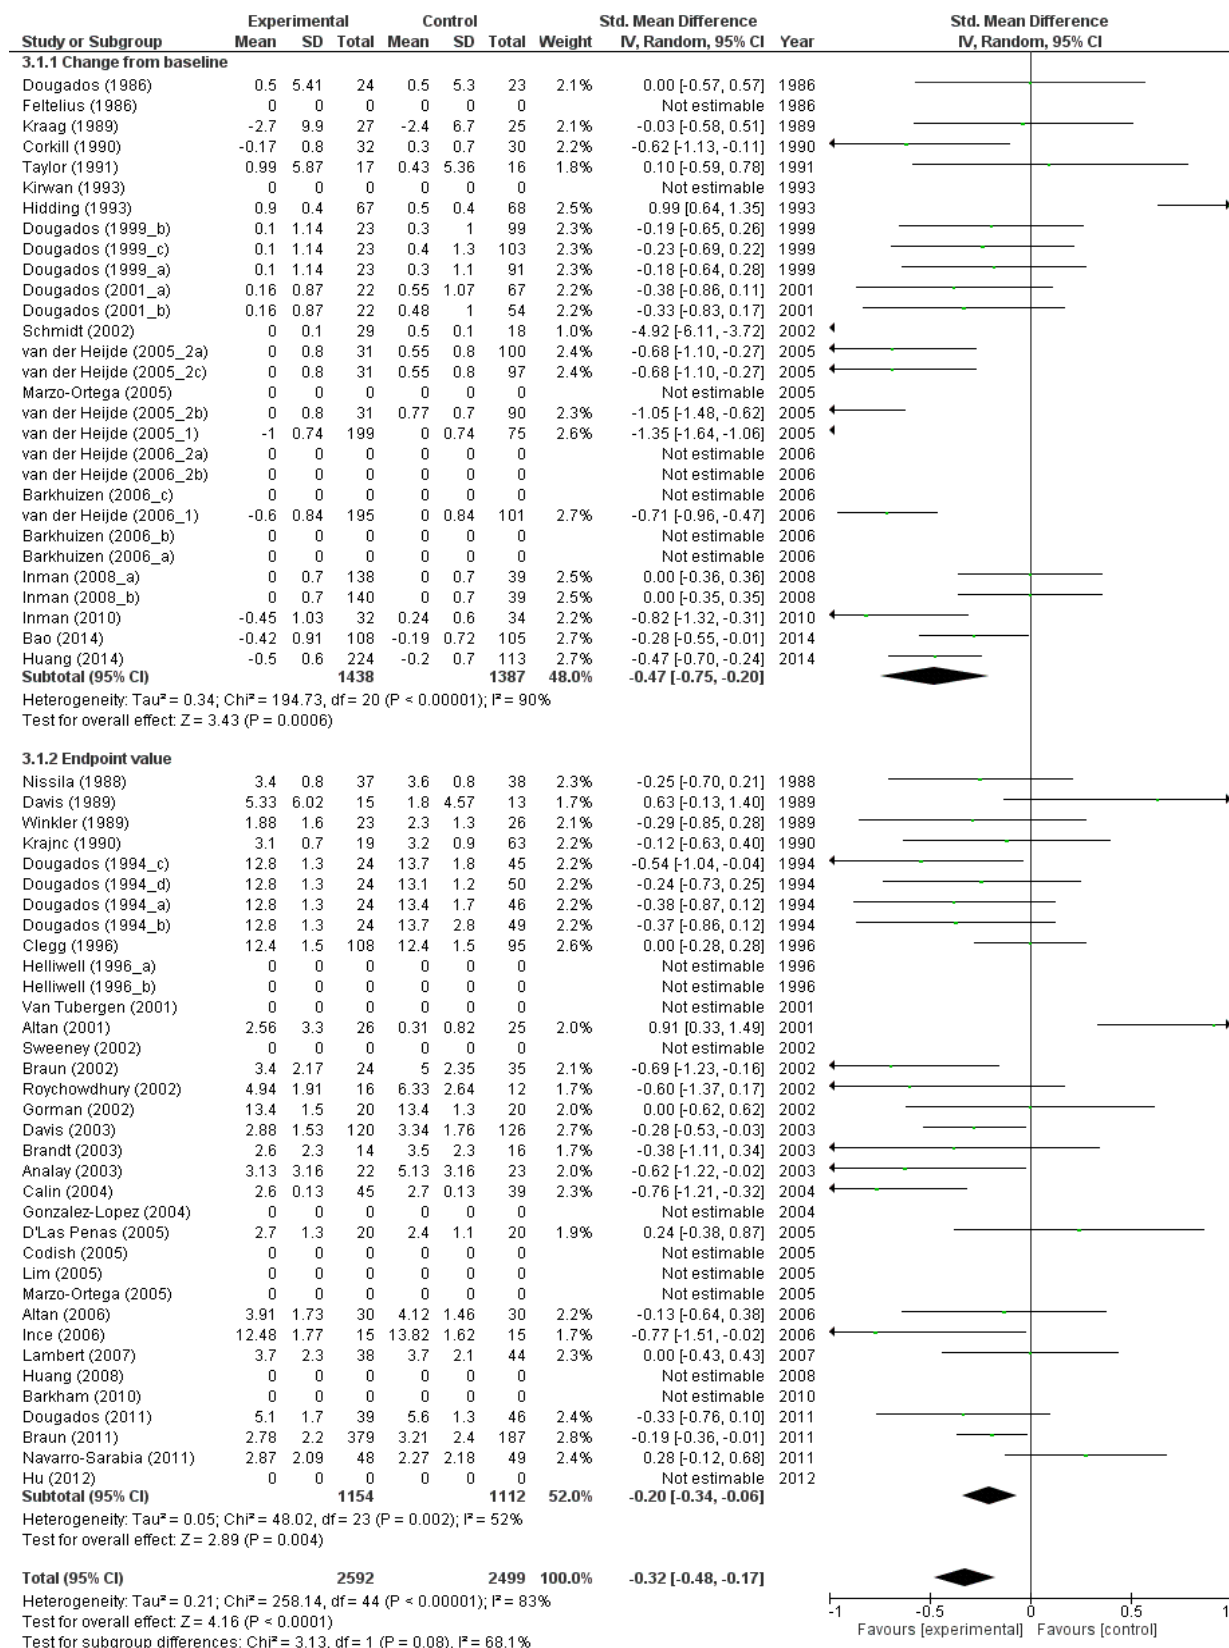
| Study or Subgroup | Experimental Mean | Experimental SD | Experimental Total | Control Mean | Control SD | Control Total | Weight | Std. Mean Difference IV, Random, 95% CI | Year |
|---|---|---|---|---|---|---|---|---|---|
| **3.1.1 Change from baseline** | | | | | | | | | |
| Dougados (1986) | 0.5 | 5.41 | 24 | 0.5 | 5.3 | 23 | 2.1% | 0.00 [-0.57, 0.57] | 1986 |
| Feltelius (1986) | 0 | 0 | 0 | 0 | 0 | 0 | | Not estimable | 1986 |
| Kraag (1989) | -2.7 | 9.9 | 27 | -2.4 | 6.7 | 25 | 2.1% | -0.03 [-0.58, 0.51] | 1989 |
| Corkill (1990) | -0.17 | 0.8 | 32 | 0.3 | 0.7 | 30 | 2.2% | -0.62 [-1.13, -0.11] | 1990 |
| Taylor (1991) | 0.99 | 5.87 | 17 | 0.43 | 5.36 | 16 | 1.8% | 0.10 [-0.59, 0.78] | 1991 |
| Kirwan (1993) | 0 | 0 | 0 | 0 | 0 | 0 | | Not estimable | 1993 |
| Hidding (1993) | 0.9 | 0.4 | 67 | 0.5 | 0.4 | 68 | 2.5% | 0.99 [0.64, 1.35] | 1993 |
| Dougados (1999_b) | 0.1 | 1.14 | 23 | 0.3 | 1 | 99 | 2.3% | -0.19 [-0.65, 0.26] | 1999 |
| Dougados (1999_c) | 0.1 | 1.14 | 23 | 0.4 | 1.3 | 103 | 2.3% | -0.23 [-0.69, 0.22] | 1999 |
| Dougados (1999_a) | 0.1 | 1.14 | 23 | 0.3 | 1.1 | 91 | 2.3% | -0.18 [-0.64, 0.28] | 1999 |
| Dougados (2001_a) | 0.16 | 0.87 | 22 | 0.55 | 1.07 | 67 | 2.2% | -0.38 [-0.86, 0.11] | 2001 |
| Dougados (2001_b) | 0.16 | 0.87 | 22 | 0.48 | 1 | 54 | 2.2% | -0.33 [-0.83, 0.17] | 2001 |
| Schmidt (2002) | 0 | 0.1 | 29 | 0.5 | 0.1 | 18 | 1.0% | -4.92 [-6.11, -3.72] | 2002 |
| van der Heijde (2005_2a) | 0 | 0.8 | 31 | 0.55 | 0.8 | 100 | 2.4% | -0.68 [-1.10, -0.27] | 2005 |
| van der Heijde (2005_2c) | 0 | 0.8 | 31 | 0.55 | 0.8 | 97 | 2.4% | -0.68 [-1.10, -0.27] | 2005 |
| Marzo-Ortega (2005) | 0 | 0 | 0 | 0 | 0 | 0 | | Not estimable | 2005 |
| van der Heijde (2005_2b) | 0 | 0.8 | 31 | 0.77 | 0.7 | 90 | 2.3% | -1.05 [-1.48, -0.62] | 2005 |
| van der Heijde (2005_1) | -1 | 0.74 | 199 | 0 | 0.74 | 75 | 2.6% | -1.35 [-1.64, -1.06] | 2005 |
| van der Heijde (2006_2a) | 0 | 0 | 0 | 0 | 0 | 0 | | Not estimable | 2006 |
| van der Heijde (2006_2b) | 0 | 0 | 0 | 0 | 0 | 0 | | Not estimable | 2006 |
| Barkhuizen (2006_c) | 0 | 0 | 0 | 0 | 0 | 0 | | Not estimable | 2006 |
| van der Heijde (2006_1) | -0.6 | 0.84 | 195 | 0 | 0.84 | 101 | 2.7% | -0.71 [-0.96, -0.47] | 2006 |
| Barkhuizen (2006_b) | 0 | 0 | 0 | 0 | 0 | 0 | | Not estimable | 2006 |
| Barkhuizen (2006_a) | 0 | 0 | 0 | 0 | 0 | 0 | | Not estimable | 2006 |
| Inman (2008_a) | 0 | 0.7 | 138 | 0 | 0.7 | 39 | 2.5% | 0.00 [-0.36, 0.36] | 2008 |
| Inman (2008_b) | 0 | 0.7 | 140 | 0 | 0.7 | 39 | 2.5% | 0.00 [-0.35, 0.35] | 2008 |
| Inman (2010) | -0.45 | 1.03 | 32 | 0.24 | 0.6 | 34 | 2.2% | -0.82 [-1.32, -0.31] | 2010 |
| Bao (2014) | -0.42 | 0.91 | 108 | -0.19 | 0.72 | 105 | 2.7% | -0.28 [-0.55, -0.01] | 2014 |
| Huang (2014) | -0.5 | 0.6 | 224 | -0.2 | 0.7 | 113 | 2.7% | -0.47 [-0.70, -0.24] | 2014 |
| **Subtotal (95% CI)** | | | **1438** | | | **1387** | **48.0%** | **-0.47 [-0.75, -0.20]** | |

Heterogeneity: Tau² = 0.34; Chi² = 194.73, df = 20 (P < 0.00001); I² = 90%
Test for overall effect: Z = 3.43 (P = 0.0006)

| Study or Subgroup | Experimental Mean | Experimental SD | Experimental Total | Control Mean | Control SD | Control Total | Weight | Std. Mean Difference IV, Random, 95% CI | Year |
|---|---|---|---|---|---|---|---|---|---|
| **3.1.2 Endpoint value** | | | | | | | | | |
| Nissila (1988) | 3.4 | 0.8 | 37 | 3.6 | 0.8 | 38 | 2.3% | -0.25 [-0.70, 0.21] | 1988 |
| Davis (1989) | 5.33 | 6.02 | 15 | 1.8 | 4.57 | 13 | 1.7% | 0.63 [-0.13, 1.40] | 1989 |
| Winkler (1989) | 1.88 | 1.6 | 23 | 2.3 | 1.3 | 26 | 2.1% | -0.29 [-0.85, 0.28] | 1989 |
| Krajnc (1990) | 3.1 | 0.7 | 19 | 3.2 | 0.9 | 63 | 2.2% | -0.12 [-0.63, 0.40] | 1990 |
| Dougados (1994_c) | 12.8 | 1.3 | 24 | 13.7 | 1.8 | 45 | 2.2% | -0.54 [-1.04, -0.04] | 1994 |
| Dougados (1994_d) | 12.8 | 1.3 | 24 | 13.1 | 1.2 | 50 | 2.2% | -0.24 [-0.73, 0.25] | 1994 |
| Dougados (1994_a) | 12.8 | 1.3 | 24 | 13.4 | 1.7 | 46 | 2.2% | -0.38 [-0.87, 0.12] | 1994 |
| Dougados (1994_b) | 12.8 | 1.3 | 24 | 13.7 | 2.8 | 49 | 2.2% | -0.37 [-0.86, 0.12] | 1994 |
| Clegg (1996) | 12.4 | 1.5 | 108 | 12.4 | 1.5 | 95 | 2.6% | 0.00 [-0.28, 0.28] | 1996 |
| Helliwell (1996_a) | 0 | 0 | 0 | 0 | 0 | 0 | | Not estimable | 1996 |
| Helliwell (1996_b) | 0 | 0 | 0 | 0 | 0 | 0 | | Not estimable | 1996 |
| Van Tubergen (2001) | 0 | 0 | 0 | 0 | 0 | 0 | | Not estimable | 2001 |
| Altan (2001) | 2.56 | 3.3 | 26 | 0.31 | 0.82 | 25 | 2.0% | 0.91 [0.33, 1.49] | 2001 |
| Sweeney (2002) | 0 | 0 | 0 | 0 | 0 | 0 | | Not estimable | 2002 |
| Braun (2002) | 3.4 | 2.17 | 24 | 5 | 2.35 | 35 | 2.1% | -0.69 [-1.23, -0.16] | 2002 |
| Roychowdhury (2002) | 4.94 | 1.91 | 16 | 6.33 | 2.64 | 12 | 1.7% | -0.60 [-1.37, 0.17] | 2002 |
| Gorman (2002) | 13.4 | 1.5 | 20 | 13.4 | 1.3 | 20 | 2.0% | 0.00 [-0.62, 0.62] | 2002 |
| Davis (2003) | 2.88 | 1.53 | 120 | 3.34 | 1.76 | 126 | 2.7% | -0.28 [-0.53, -0.03] | 2003 |
| Brandt (2003) | 2.6 | 2.3 | 14 | 3.5 | 2.3 | 16 | 1.7% | -0.38 [-1.11, 0.34] | 2003 |
| Analay (2003) | 3.13 | 3.16 | 22 | 5.13 | 3.16 | 23 | 2.0% | -0.62 [-1.22, -0.02] | 2003 |
| Calin (2004) | 2.6 | 0.13 | 45 | 2.7 | 0.13 | 39 | 2.3% | -0.76 [-1.21, -0.32] | 2004 |
| Gonzalez-Lopez (2004) | 0 | 0 | 0 | 0 | 0 | 0 | | Not estimable | 2004 |
| D'Las Penas (2005) | 2.7 | 1.3 | 20 | 2.4 | 1.1 | 20 | 1.9% | 0.24 [-0.38, 0.87] | 2005 |
| Codish (2005) | 0 | 0 | 0 | 0 | 0 | 0 | | Not estimable | 2005 |
| Lim (2005) | 0 | 0 | 0 | 0 | 0 | 0 | | Not estimable | 2005 |
| Marzo-Ortega (2005) | 0 | 0 | 0 | 0 | 0 | 0 | | Not estimable | 2005 |
| Altan (2006) | 3.91 | 1.73 | 30 | 4.12 | 1.46 | 30 | 2.2% | -0.13 [-0.64, 0.38] | 2006 |
| Ince (2006) | 12.48 | 1.77 | 15 | 13.82 | 1.62 | 15 | 1.7% | -0.77 [-1.51, -0.02] | 2006 |
| Lambert (2007) | 3.7 | 2.3 | 38 | 3.7 | 2.1 | 44 | 2.3% | 0.00 [-0.43, 0.43] | 2007 |
| Huang (2008) | 0 | 0 | 0 | 0 | 0 | 0 | | Not estimable | 2008 |
| Barkham (2010) | 0 | 0 | 0 | 0 | 0 | 0 | | Not estimable | 2010 |
| Dougados (2011) | 5.1 | 1.7 | 39 | 5.6 | 1.3 | 46 | 2.4% | -0.33 [-0.76, 0.10] | 2011 |
| Braun (2011) | 2.78 | 2.2 | 379 | 3.21 | 2.4 | 187 | 2.8% | -0.19 [-0.36, -0.01] | 2011 |
| Navarro-Sarabia (2011) | 2.87 | 2.09 | 48 | 2.27 | 2.18 | 49 | 2.4% | 0.28 [-0.12, 0.68] | 2011 |
| Hu (2012) | 0 | 0 | 0 | 0 | 0 | 0 | | Not estimable | 2012 |
| **Subtotal (95% CI)** | | | **1154** | | | **1112** | **52.0%** | **-0.20 [-0.34, -0.06]** | |

Heterogeneity: Tau² = 0.05; Chi² = 48.02, df = 23 (P = 0.002); I² = 52%
Test for overall effect: Z = 2.89 (P = 0.004)

**Total (95% CI)** **2592** **2499** **100.0%** **-0.32 [-0.48, -0.17]**
Heterogeneity: Tau² = 0.21; Chi² = 258.14, df = 44 (P < 0.00001); I² = 83%
Test for overall effect: Z = 4.16 (P < 0.0001)
Test for subgroup differences: Chi² = 3.13, df = 1 (P = 0.08), I² = 68.1%

Std. Mean Difference
IV, Random, 95% CI

-1 -0.5 0 0.5 1
Favours [experimental] Favours [control]